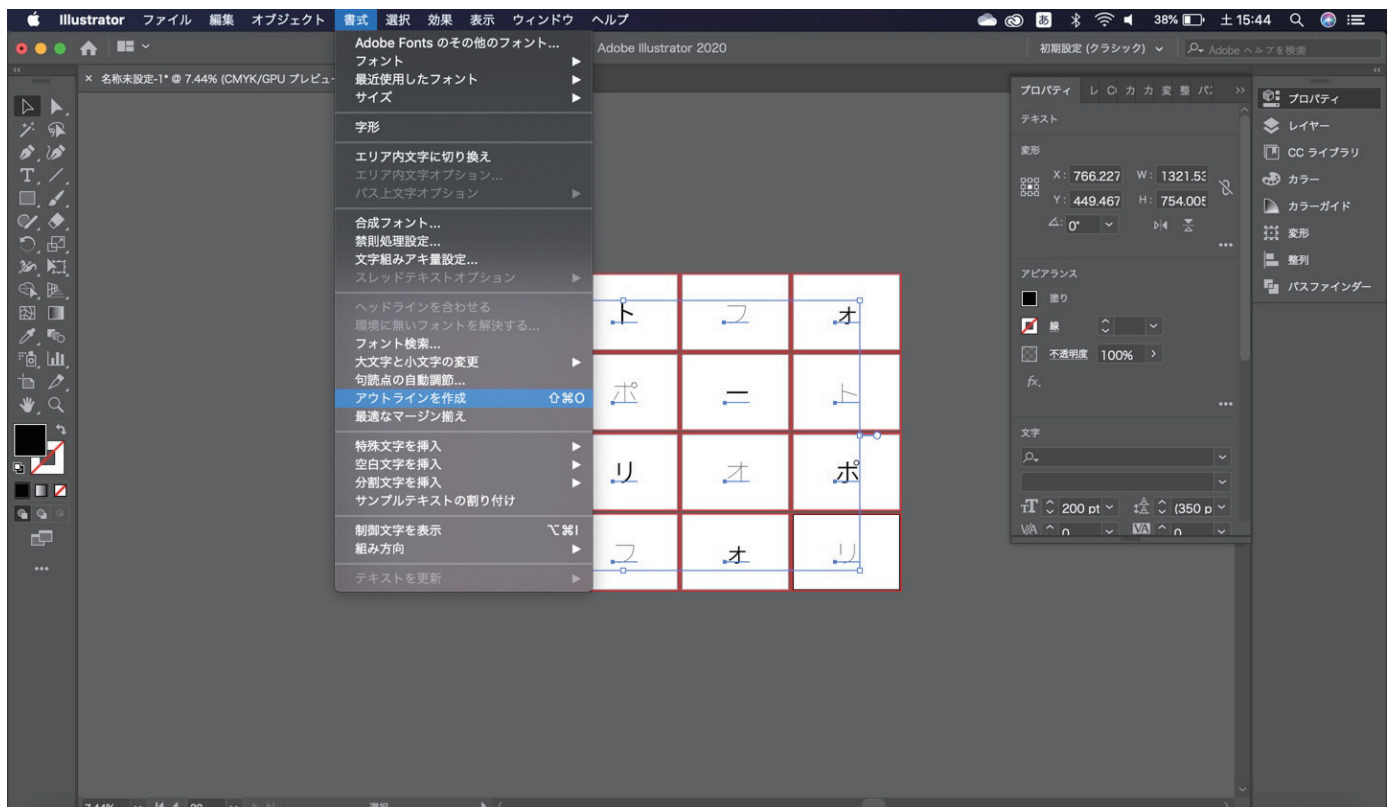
Illustrator ファイル 編集 オブジェクト 書式 選択 効果 表示 ウィンドウ ヘルプ

38% 土15:44

Adobe Illustrator 2020

初期設定 (クラシック)

Adobe ヘルプを検索

× 名称未設定-1* @ 7.44% (CMYK/GPU プレビュー

Adobe Fonts のその他のフォント...
フォント
最近使用したフォント
サイズ

字形

エリア内文字に切り換え
エリア内文字オプション...
パス上文字オプション

合成フォント...
禁則処理設定...
文字組みアキ量設定...
スレッドテキストオプション

ヘッドラインを合わせる
環境に無いフォントを解決する...
フォント検索...
大文字と小文字の変更
句読点の自動調節...
アウトラインを作成 ⇧⌘O
最適なマージン揃え

特殊文字を挿入
空白文字を挿入
分割文字を挿入
サンプルテキストの割り付け

制御文字を表示 ⌥⌘I
組み方向

テキストを更新

| ト | フ | オ |
|---|---|---|
| ポ | ー | ト |
| リ | オ | ポ |
| フ | オ | リ |

プロパティ レ C カ カ 変 整 パ

テキスト

変形

X: 766.227 W: 1321.53
Y: 449.467 H: 754.005
0°

アピアランス

塗り

線

不透明度 100%

fx.

文字

200 pt (350 p

0 0

プロパティ
レイヤー
CC ライブラリ
カラー
カラーガイド
変形
整列
パスファインダー

7.44%

選択